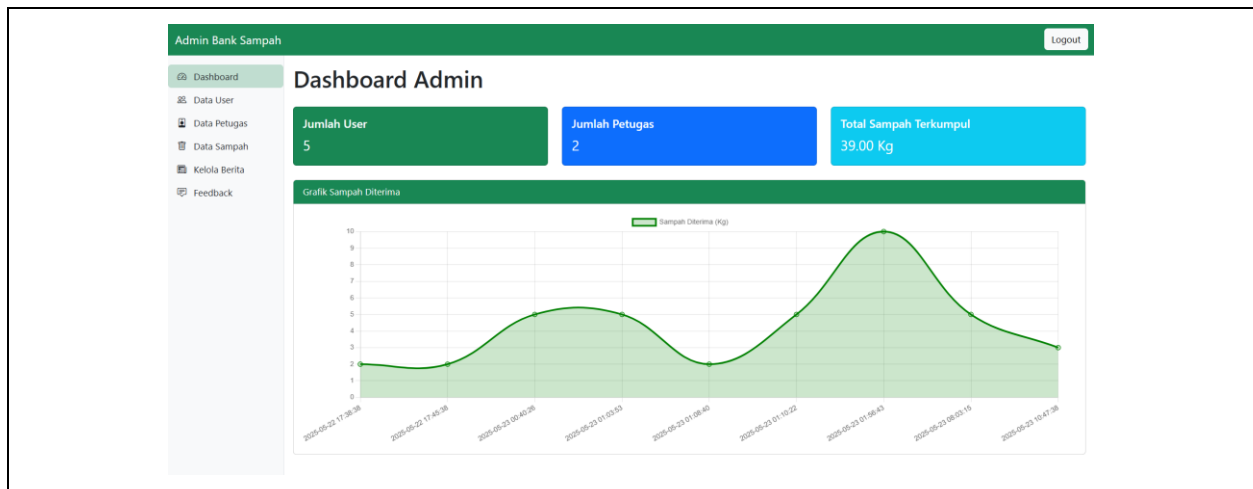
Admin Bank Sampah

Logout

Dashboard
Data User
Data Petugas
Data Sampah
Kelola Berita
Feedback

Dashboard Admin

Jumlah User
5

Jumlah Petugas
2

Total Sampah Terkumpul
39.00 Kg

Grafik Sampah Diterima

Sampah Diterima (Kg)

10
9
8
7
6
5
4
3
2
1
0

2025-05-22 17:38:38
2025-05-22 17:48:38
2025-05-23 00:40:26
2025-05-23 01:03:53
2025-05-23 01:08:40
2025-05-23 01:10:22
2025-05-23 01:56:43
2025-05-23 08:03:15
2025-05-23 10:47:38